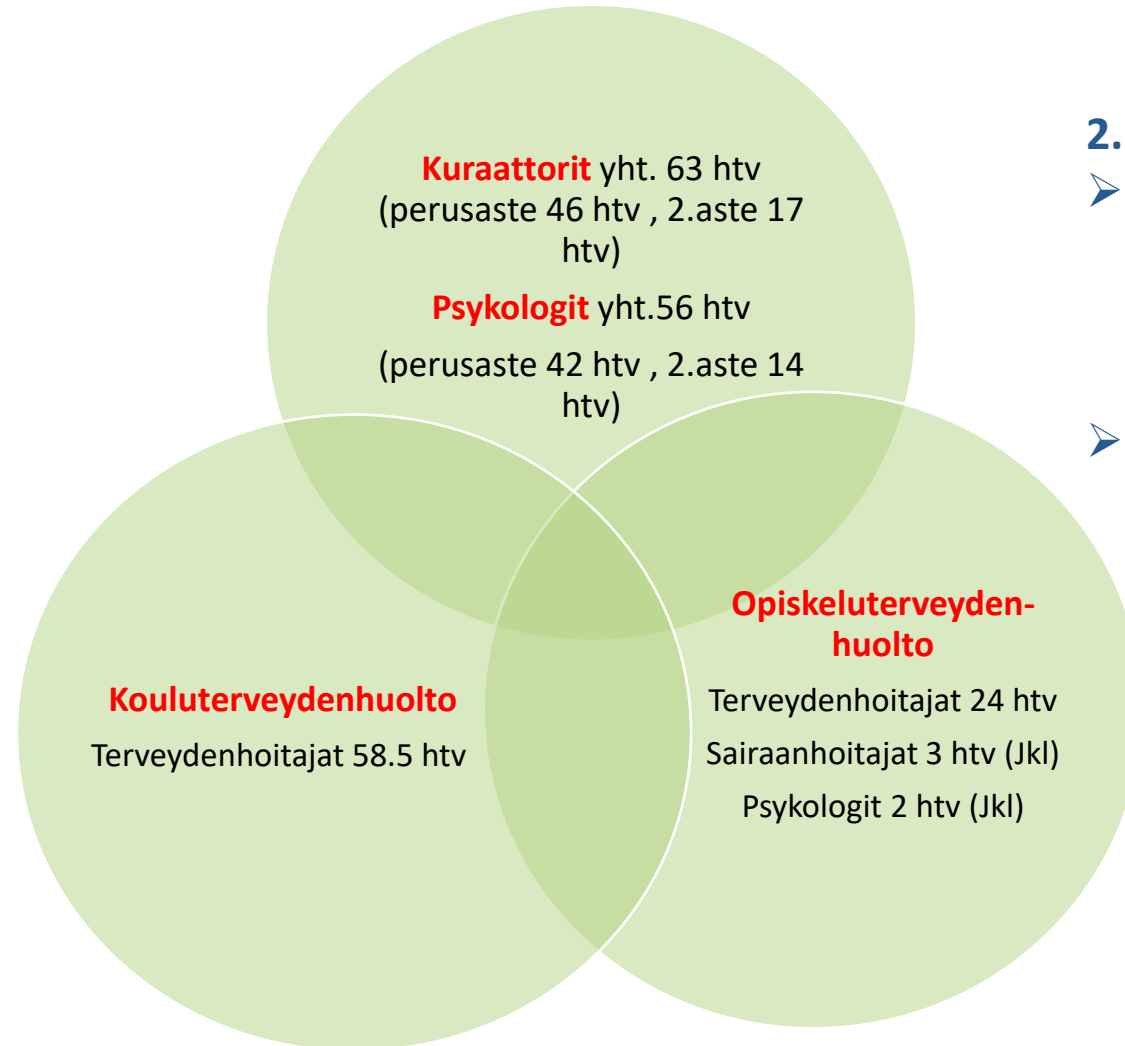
Kuraattorit yht. 63 htv (perusaste 46 htv , 2.aste 17 htv)

Psykologit yht.56 htv

(perusaste 42 htv , 2.aste 14 htv)

Kouluterveydenhuolto

Terveydenhoitajat 58.5 htv

Opiskeluterveydenhuolto

Terveydenhoitajat 24 htv

Sairaanhoitajat 3 htv (Jkl)

Psykologit 2 htv (Jkl)

2.